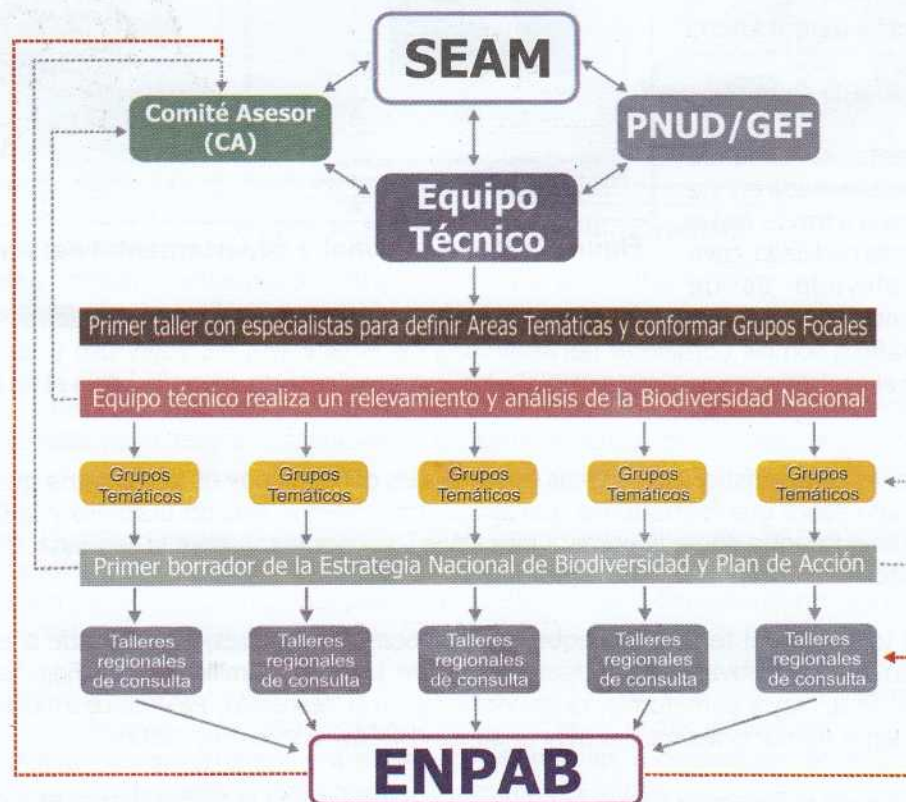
SEAM

Comité Asesor (CA)

PNUD/GEF

Equipo Técnico

Primer taller con especialistas para definir Areas Temáticas y conformar Grupos Focales

Equipo técnico realiza un relevamiento y análisis de la Biodiversidad Nacional

Grupos Temáticos

Grupos Temáticos

Grupos Temáticos

Grupos Temáticos

Grupos Temáticos

Primer borrador de la Estrategia Nacional de Biodiversidad y Plan de Acción

Talleres regionales de consulta

Talleres regionales de consulta

Talleres regionales de consulta

Talleres regionales de consulta

Talleres regionales de consulta

ENPAB